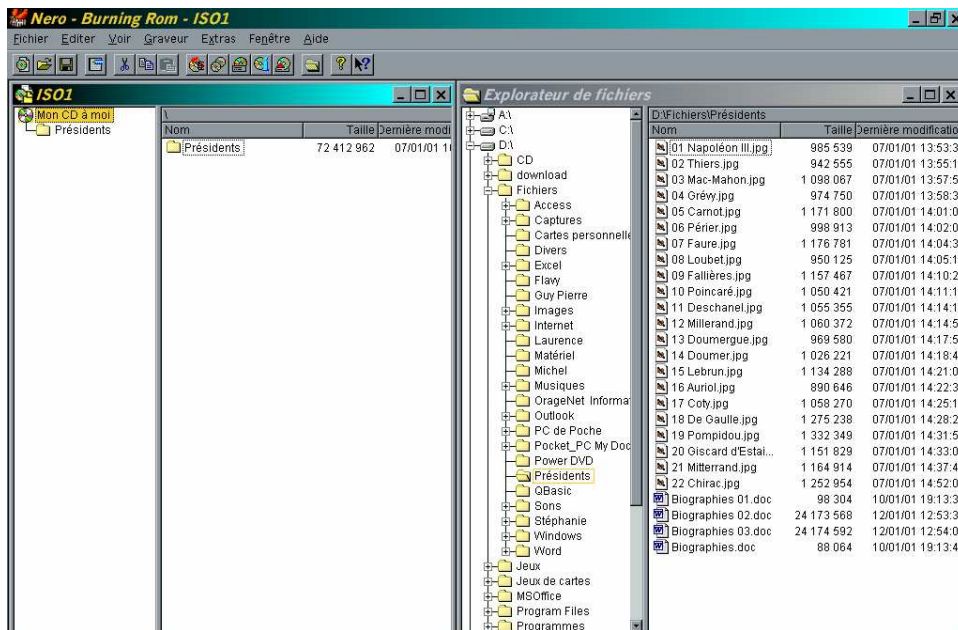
Nero - Burning Rom - ISO1

Fichier Editer Voir Graveur Extras Fenêtre Aide

ISO1

Mon CD à moi
Présidents

\

| Nom | Taille | Dernière modi |
|---|---|---|
| Présidents | 72 412 962 | 07/01/01 1 |

Explorateur de fichiers

A:\
C:\
D:\
CD
download
Fichiers
Access
Captures
Cartes personnelle
Divers
Excel
Flavy
Guy Pierre
Images
Internet
Laurence
Matériel
Michel
Musiques
OrageNet Informat
Outlook
PC de Poche
Pocket_PC My Doc
Power DVD
Présidents
QBasic
Sons
Stéphanie
Windows
Word
Jeux
Jeux de cartes
MSOffice
Program Files
Programmes

D:\Fichiers\Présidents

| Nom | Taille | Dernière modification |
|---|---|---|
| 01 Napoléon III.jpg | 985 539 | 07/01/01 13:53:3 |
| 02 Thiers.jpg | 942 555 | 07/01/01 13:55:1 |
| 03 Mac-Mahon.jpg | 1 098 067 | 07/01/01 13:57:5 |
| 04 Grévy.jpg | 974 750 | 07/01/01 13:58:3 |
| 05 Carnot.jpg | 1 171 800 | 07/01/01 14:01:0 |
| 06 Périer.jpg | 998 913 | 07/01/01 14:02:0 |
| 07 Faure.jpg | 1 176 781 | 07/01/01 14:04:3 |
| 08 Loubet.jpg | 950 125 | 07/01/01 14:05:1 |
| 09 Fallières.jpg | 1 157 467 | 07/01/01 14:10:2 |
| 10 Poincaré.jpg | 1 050 421 | 07/01/01 14:11:1 |
| 11 Deschanel.jpg | 1 055 355 | 07/01/01 14:14:1 |
| 12 Millerand.jpg | 1 060 372 | 07/01/01 14:14:5 |
| 13 Doumergue.jpg | 969 580 | 07/01/01 14:17:5 |
| 14 Doumer.jpg | 1 026 221 | 07/01/01 14:18:4 |
| 15 Lebrun.jpg | 1 134 288 | 07/01/01 14:21:0 |
| 16 Auriol.jpg | 890 646 | 07/01/01 14:22:3 |
| 17 Coty.jpg | 1 058 270 | 07/01/01 14:25:1 |
| 18 De Gaulle.jpg | 1 275 238 | 07/01/01 14:28:2 |
| 19 Pompidou.jpg | 1 332 349 | 07/01/01 14:31:5 |
| 20 Giscard d'Estai... | 1 151 829 | 07/01/01 14:33:0 |
| 21 Mitterrand.jpg | 1 164 914 | 07/01/01 14:37:4 |
| 22 Chirac.jpg | 1 252 954 | 07/01/01 14:52:0 |
| Biographies 01.doc | 98 304 | 10/01/01 19:13:3 |
| Biographies 02.doc | 24 173 568 | 12/01/01 12:53:3 |
| Biographies 03.doc | 24 174 592 | 12/01/01 12:54:0 |
| Biographies.doc | 88 064 | 10/01/01 19:13:4 |